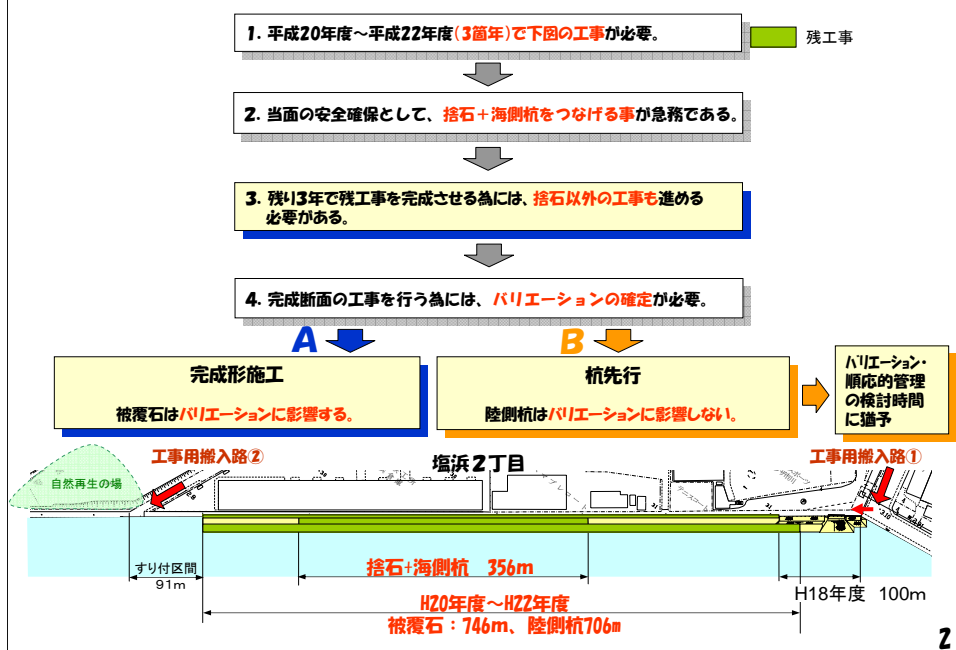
1. 平成20年度～平成22年度（3箇年）で下図の工事が必要。

残工事

2. 当面の安全確保として、捨石＋海側杭をつなげる事が急務である。

3. 残り3年で残工事を完成させる為には、捨石以外の工事も進める必要がある。

4. 完成断面の工事を行う為には、バリエーションの確定が必要。

A

B

完成形施工

被覆石はバリエーションに影響する。

杭先行

陸側杭はバリエーションに影響しない。

バリエーション・順応的管理の検討時間に猶予

工事用搬入路②

塩浜2丁目

工事用搬入路①

自然再生の場

捨石+海側杭　356m

すり付区間
91m

H18年度　100m

H20年度～H22年度
被覆石：746m、陸側杭706m

2